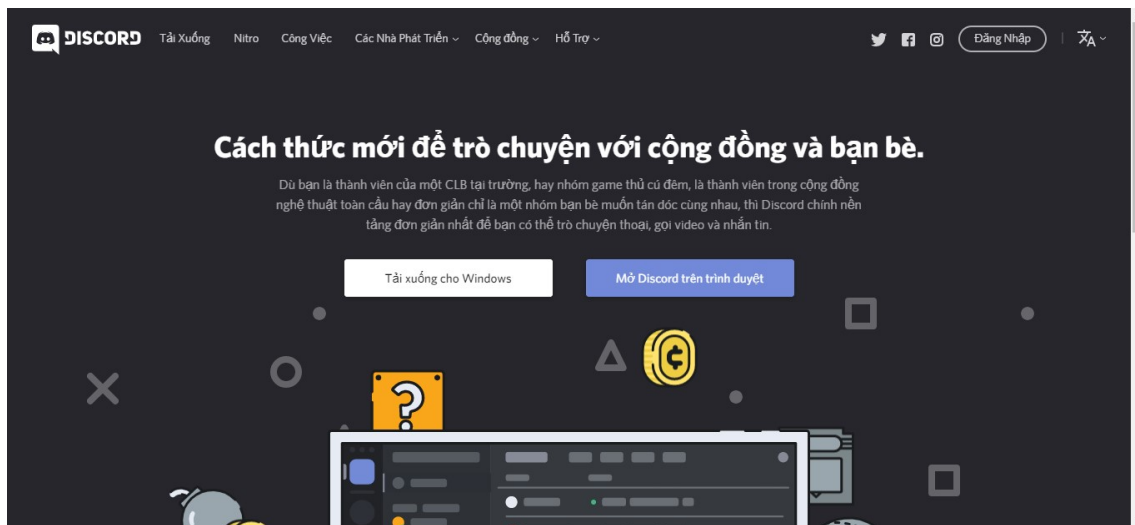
DISCORD Tải Xuống Nitro Công Việc Các Nhà Phát Triển Cộng đồng Hỗ Trợ

Đăng Nhập

Cách thức mới để trò chuyện với cộng đồng và bạn bè.

Dù bạn là thành viên của một CLB tại trường, hay nhóm game thủ cú đêm, là thành viên trong cộng đồng nghệ thuật toàn cầu hay đơn giản chỉ là một nhóm bạn bè muốn tán dóc cùng nhau, thì Discord chính nền tảng đơn giản nhất để bạn có thể trò chuyện thoại, gọi video và nhắn tin.

Tải xuống cho Windows

Mở Discord trên trình duyệt